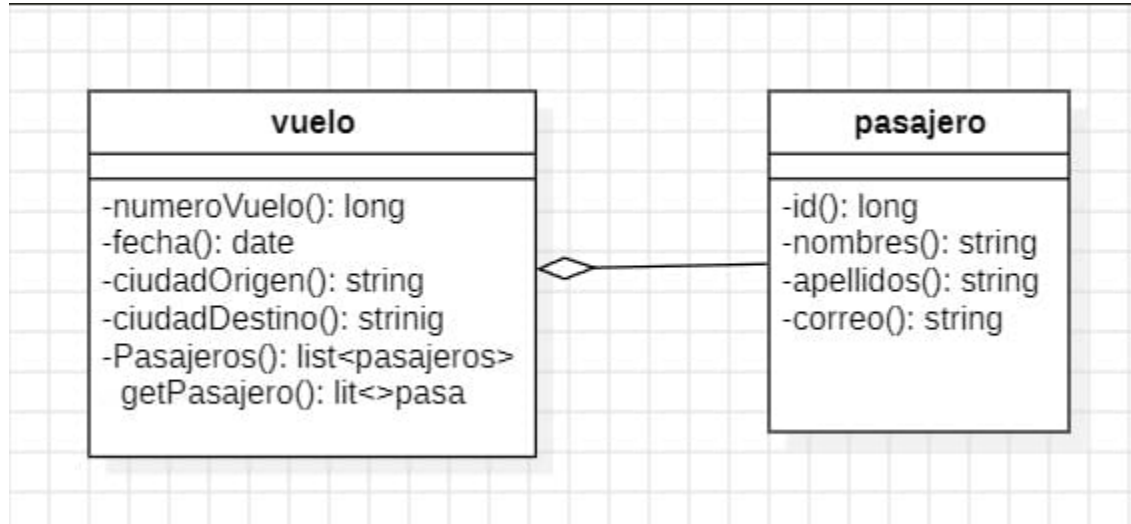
vuelo

-numeroVuelo(): long
-fecha(): date
-ciudadOrigen(): string
-ciudadDestino(): strinig
-Pasajeros(): list<pasajeros>
getPasajero(): lit<>pasa

pasajero

-id(): long
-nombres(): string
-apellidos(): string
-correo(): string